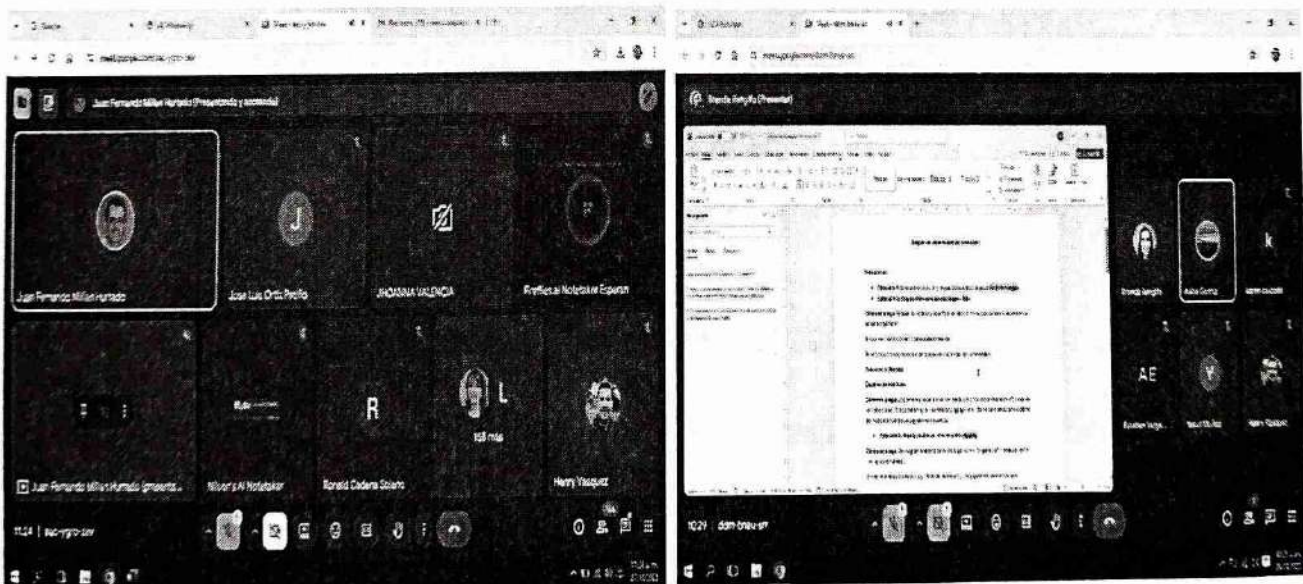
Juan Fernando Millan Hurtado (Presentando y acceso)

Juan Fernando Millan Hurtado

Jose Luis Ortiz Pedilo

JHOANNA VALENCIA

Fireflies.ai Notetaker Esperan

Juan Fernando Millan Hurtado (presenta...

Nilson's AI Notetaker

R

Ronald Cadena Solano

L

158 más

Henry Vasquez

11:24 | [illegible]

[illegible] (Presentar)

AE

K

10:29 | dom-bnau-srr